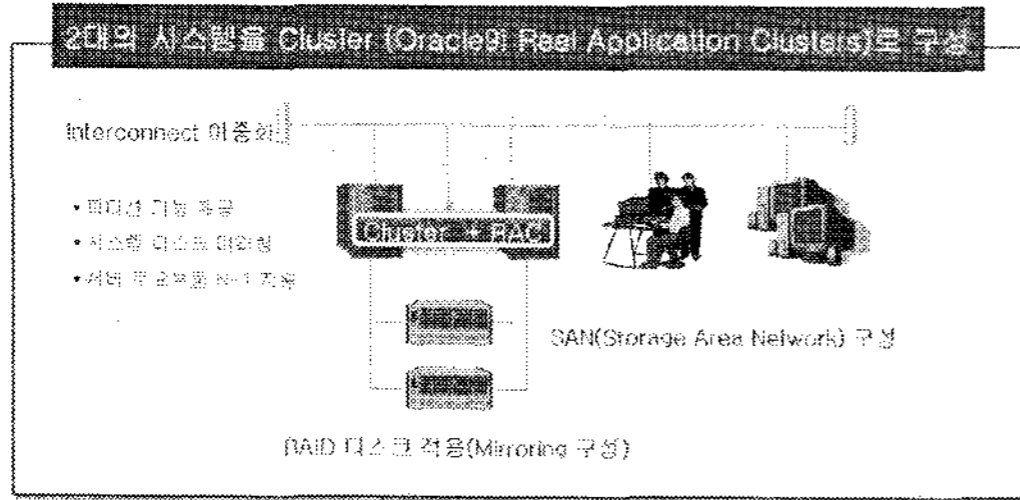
2대의 시스템을 Cluster (Oracle9i Real Application Clusters)로 구성

Interconnect 이중화

• 파티션 기능 적용
• 시스템 디스크 미러링
• 서버 부품별 N+1 적용

Cluster + RAC

SAN(Storage Area Network) 구성

RAID 디스크 적용(Mirroring 구성)